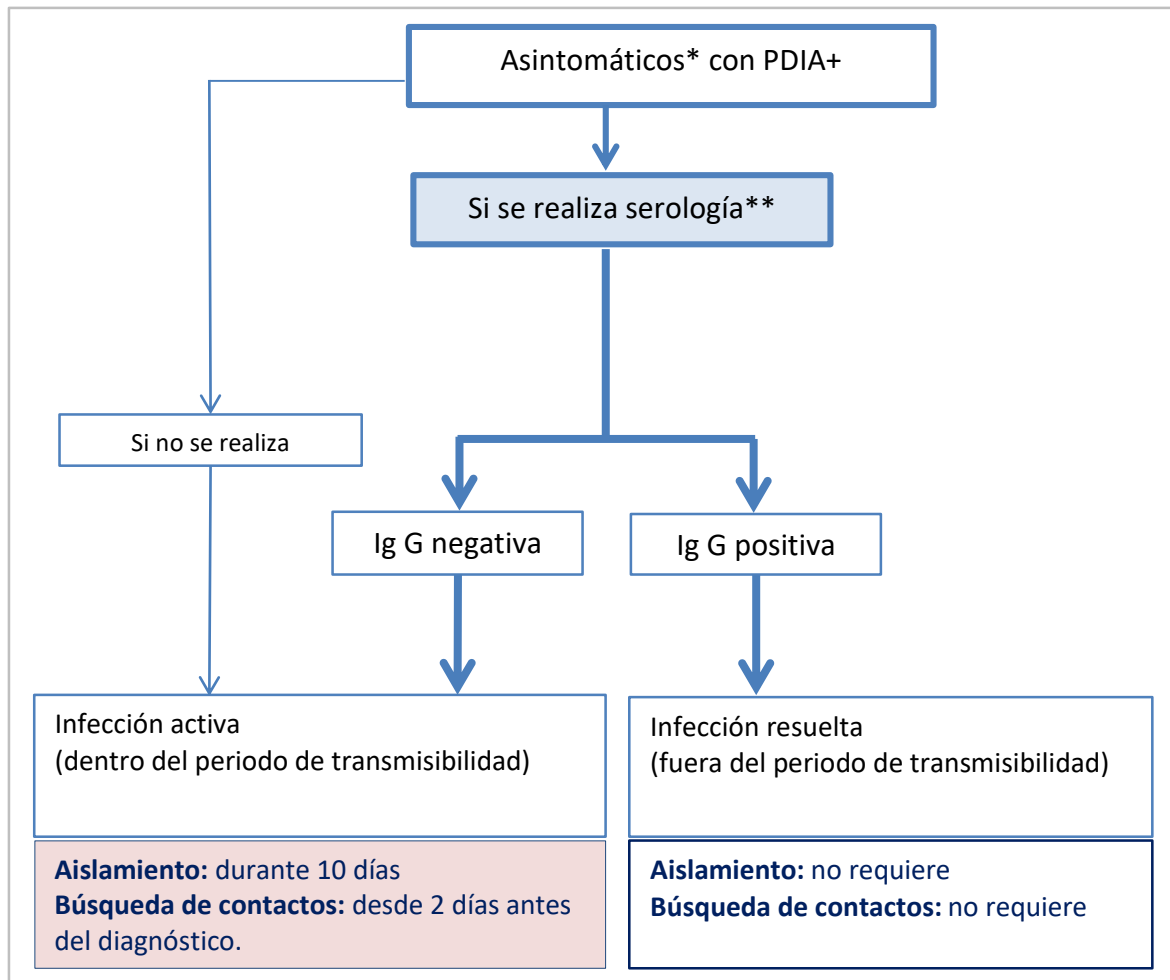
Asintomáticos* con PDIA+

Si se realiza serología**

Si no se realiza

Ig G negativa

Ig G positiva

Infección activa
(dentro del periodo de transmisibilidad)

Infección resuelta
(fuera del periodo de transmisibilidad)

**Aislamiento:** durante 10 días
**Búsqueda de contactos:** desde 2 días antes del diagnóstico.

**Aislamiento:** no requiere
**Búsqueda de contactos:** no requiere